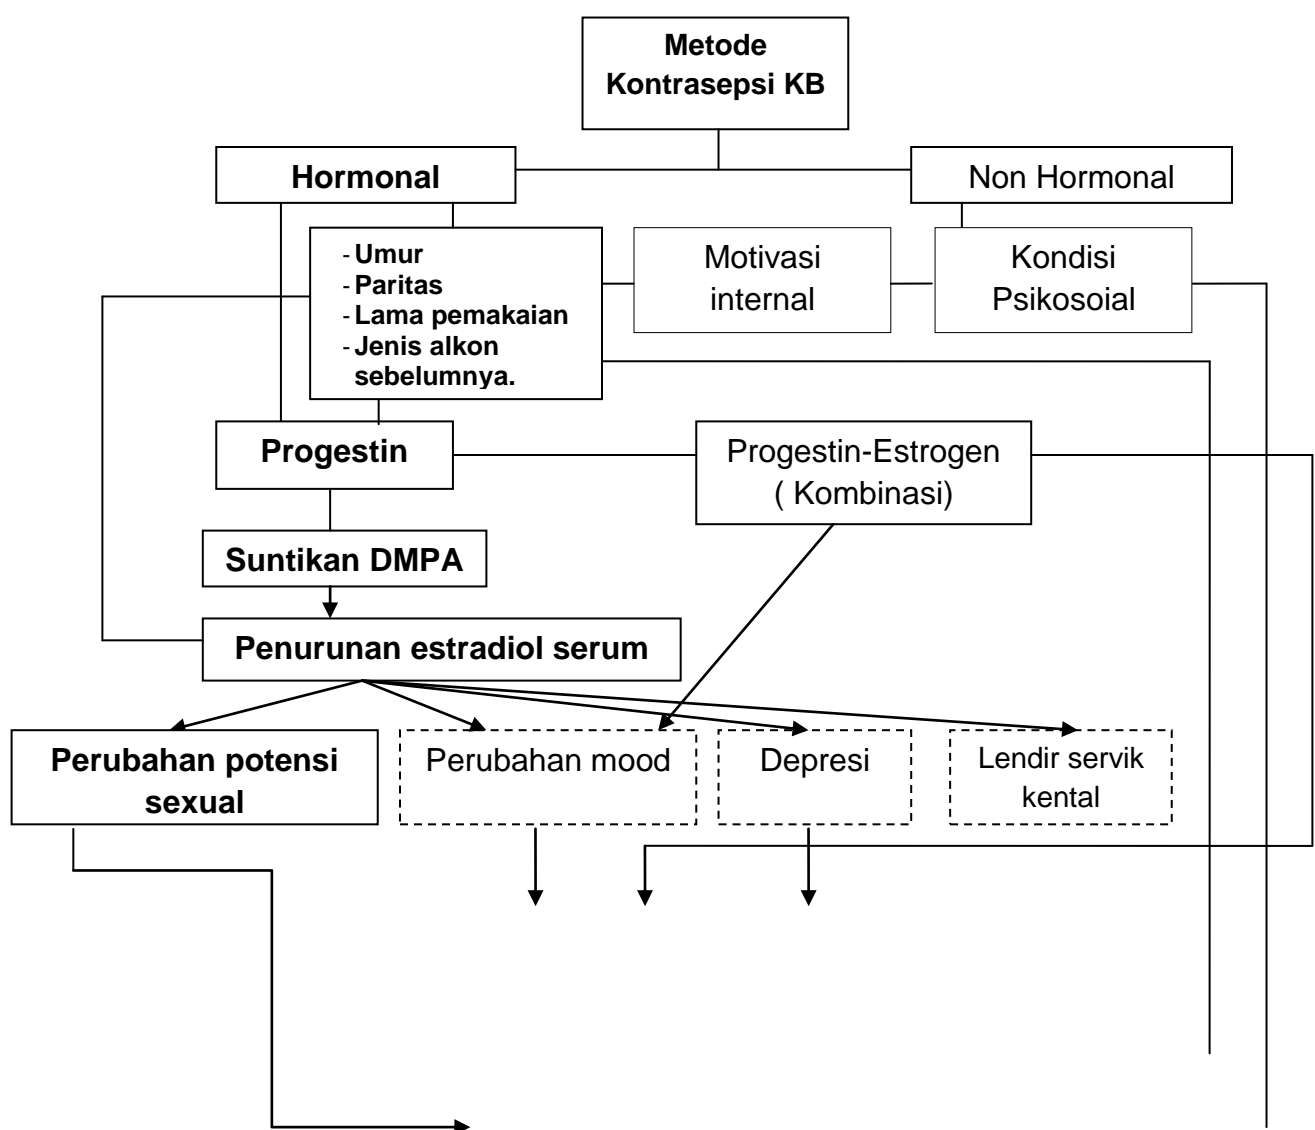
Metode Kontrasepsi KB

Hormonal

Non Hormonal

- Umur
- Paritas
- Lama pemakaian
- Jenis alkon sebelumnya.

Motivasi internal

Kondisi Psikosoial

Progestin

Progestin-Estrogen ( Kombinasi)

Suntikan DMPA

Penurunan estradiol serum

Perubahan potensi sexual

Perubahan mood

Depresi

Lendir servik kental